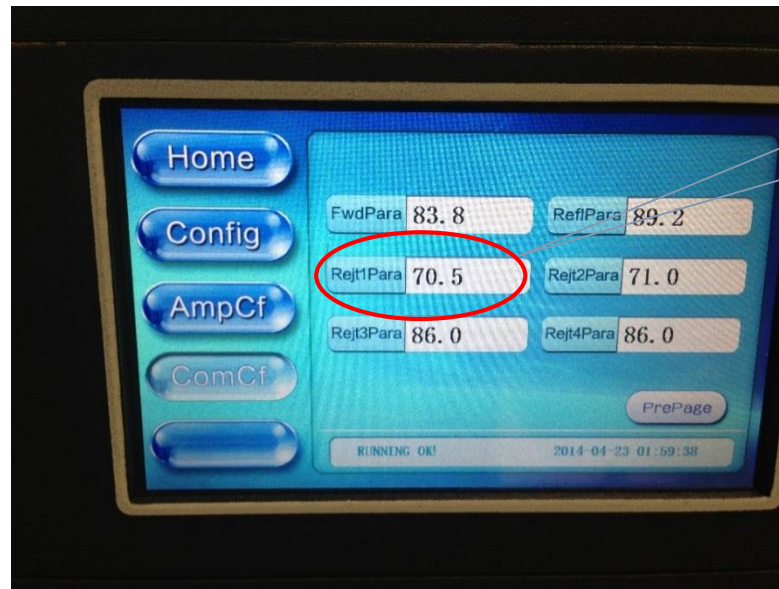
Home

Config

AmpCf

ComCf

| FwdPara | 83.8 | ReflPara | 89.2 |
|---|---|---|---|
| Rejt1Para | 70.5 | Rejt2Para | 71.0 |
| Rejt3Para | 86.0 | Rejt4Para | 86.0 |

PrePage

RUNNING OK! 2014-04-23 01:59:38